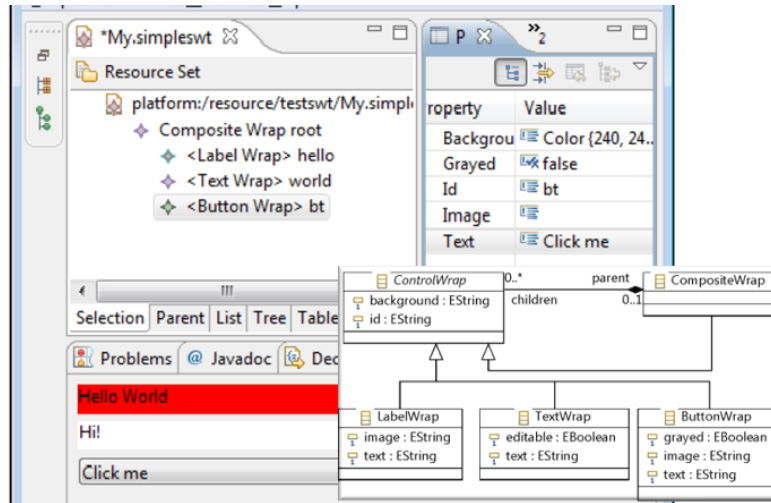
*My.simpleswt

Resource Set

platform:/resource/testswt/My.simpl

Composite Wrap root

<Label Wrap> hello

<Text Wrap> world

<Button Wrap> bt

III

Selection | Parent | List | Tree | Table

P

»2

roperty | Value
Backgrou | Color {240, 24..
Grayed | false
Id | bt
Image |
Text | Click me

Problems | @ Javadoc | Dec

Hello World

Hi!

Click me

ControlWrap
background : EString
id : EString

0..*
children
parent
0..1

CompositeWrap

LabelWrap
image : EString
text : EString

TextWrap
editable : EBoolean
text : EString

ButtonWrap
grayed : EBoolean
image : EString
text : EString